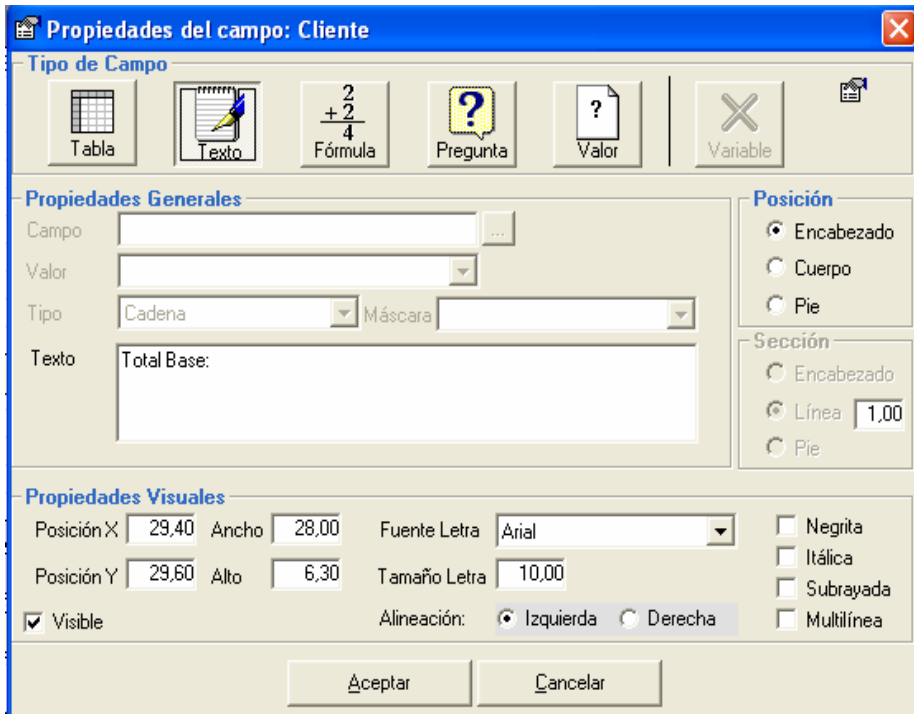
Propiedades del campo: Cliente

Tipo de Campo

Tabla

Texto

$\frac{2}{4}$ $+\frac{2}{4}$

Fórmula

?

Pregunta

?

Valor

Variable

Propiedades Generales

Campo ...

Valor

Tipo Cadena

Máscara

Texto Total Base:

Posición

Encabezado

Cuerpo

Pie

Sección

Encabezado

Línea 1,00

Pie

Propiedades Visuales

Posición X 29,40 Ancho 28,00

Posición Y 29,60 Alto 6,30

Fuente Letra Arial

Tamaño Letra 10,00

Alineación: Izquierda Derecha

Visible

Negrita

Itálica

Subrayada

Multilínea

Aceptar

Cancelar